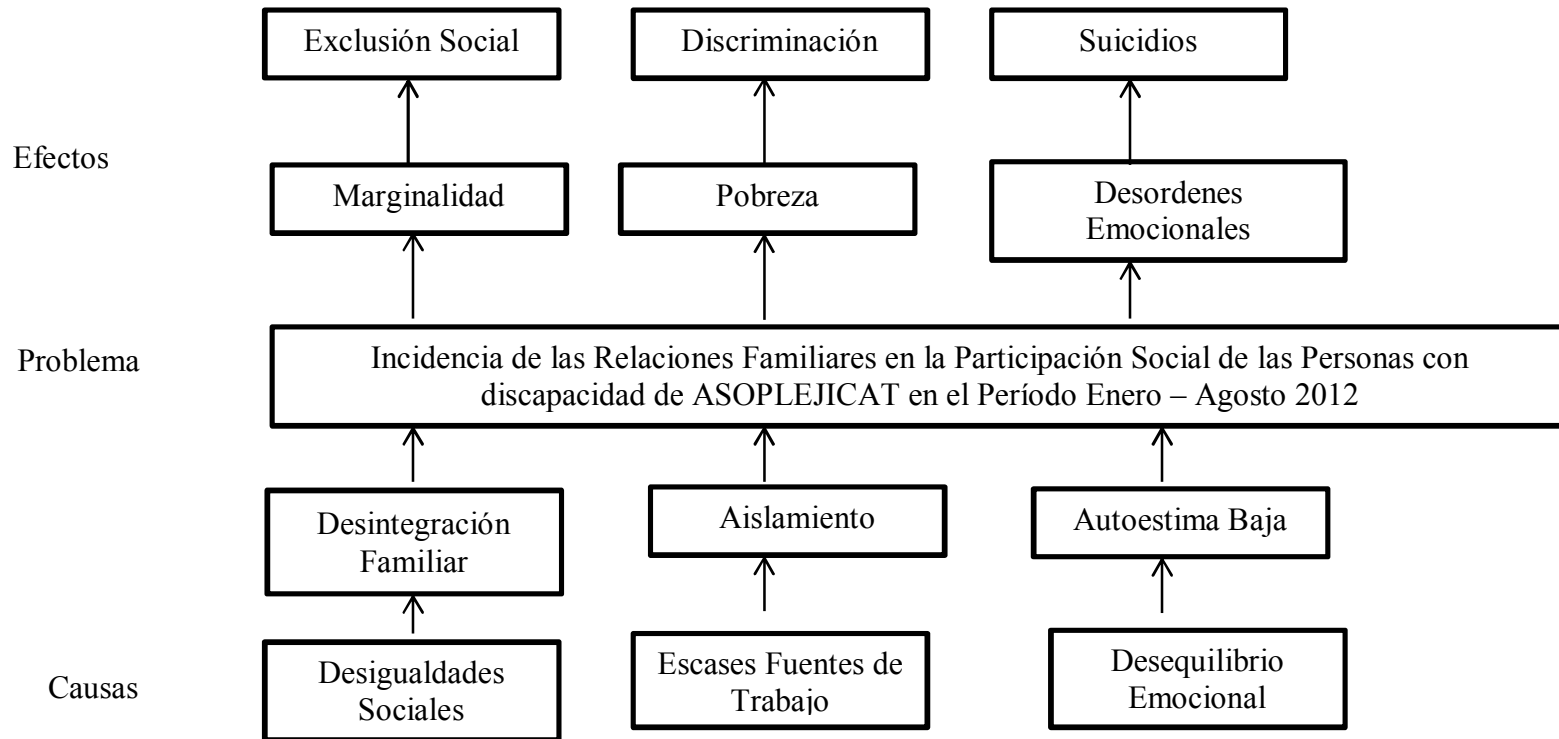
Exclusión Social

Discriminación

Suicidios

Efectos

Marginalidad

Pobreza

Desordenes Emocionales

Problema

Incidencia de las Relaciones Familiares en la Participación Social de las Personas con discapacidad de ASOPLEJICAT en el Período Enero – Agosto 2012

Desintegración Familiar

Aislamiento

Autoestima Baja

Causas

Desigualdades Sociales

Escases Fuentes de Trabajo

Desequilibrio Emocional